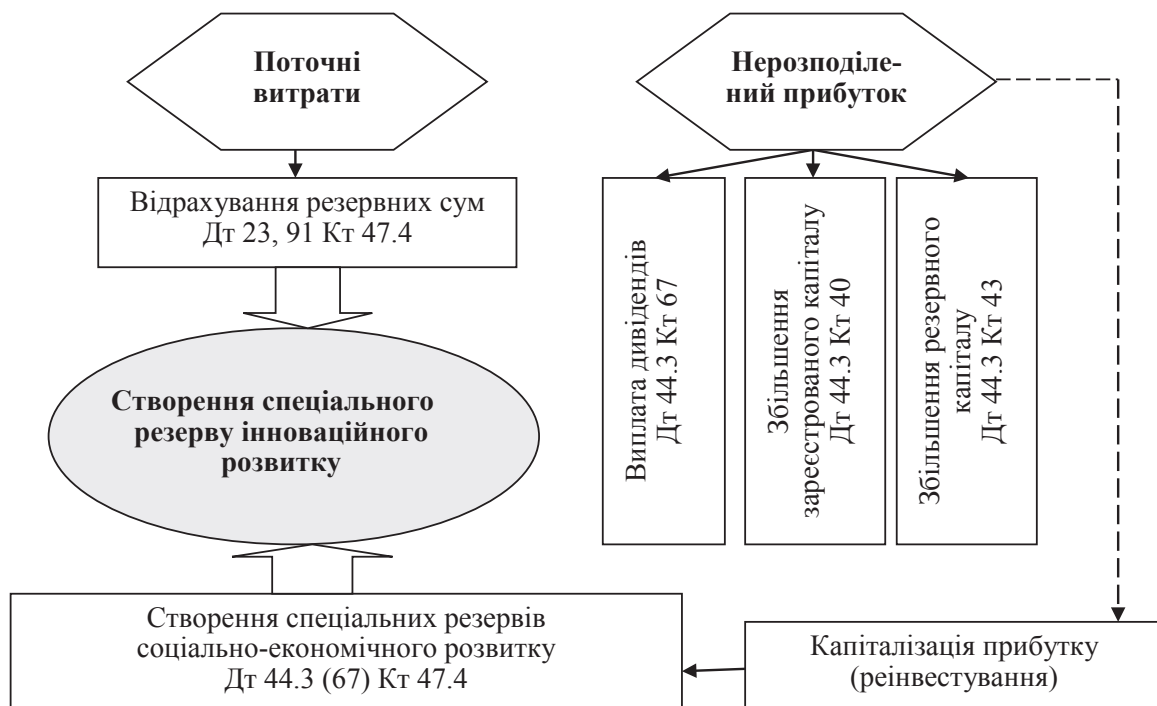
Поточні витрати

Відрахування резервних сум
Дт 23, 91 Кт 47.4

Створення спеціального резерву інноваційного розвитку

Створення спеціальних резервів соціально-економічного розвитку
Дт 44.3 (67) Кт 47.4

Нерозподілений прибуток

Виплата дивідендів
Дт 44.3 Кт 67

Збільшення зареєстрованого капіталу
Дт 44.3 Кт 40

Збільшення резервного капіталу
Дт 44.3 Кт 43

Капіталізація прибутку (реінвестування)